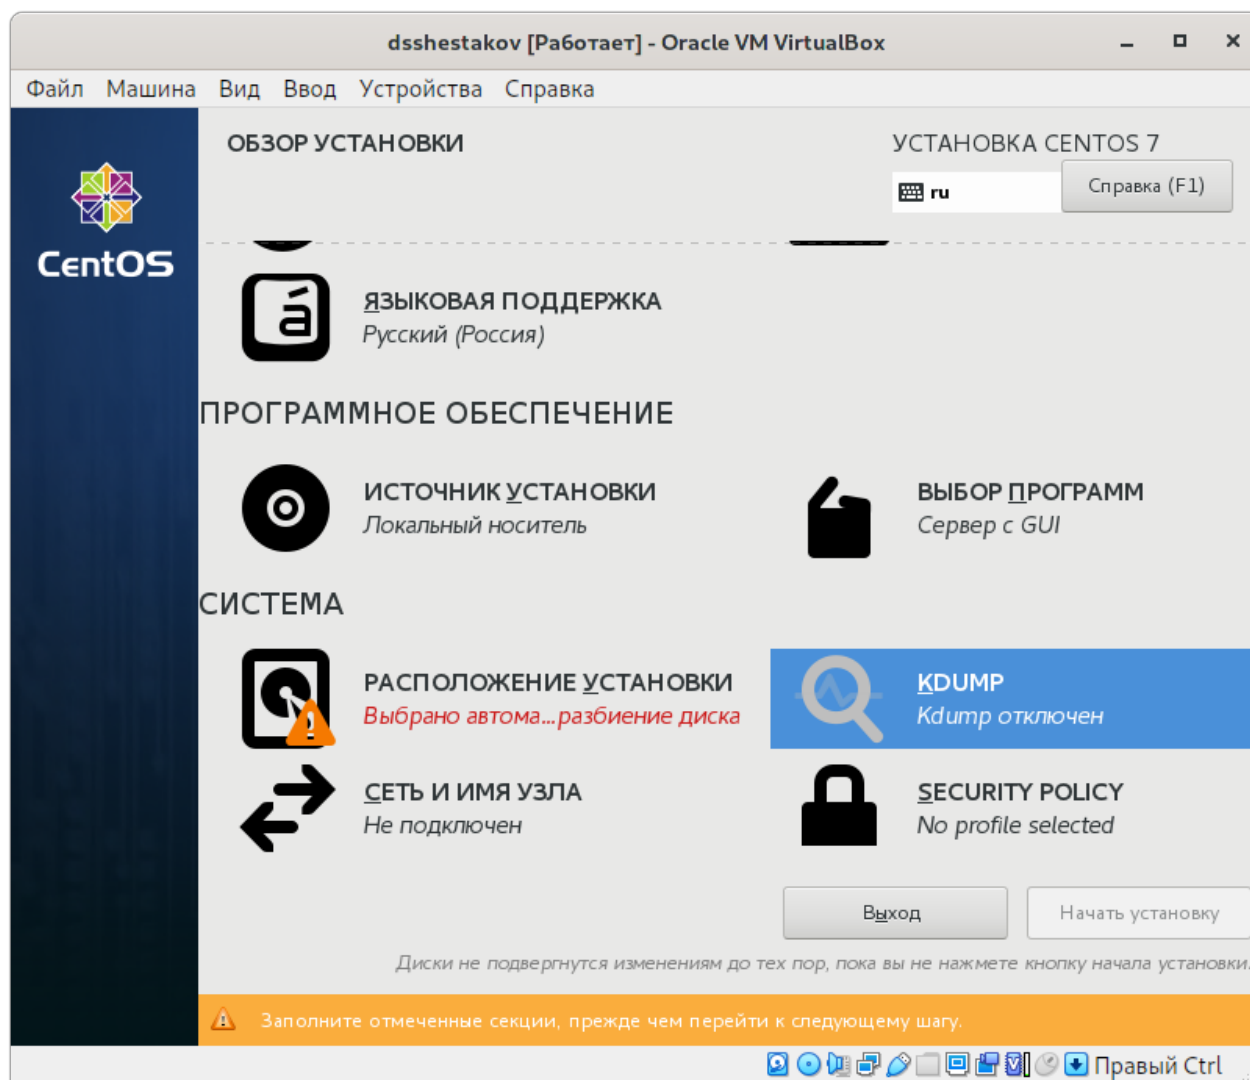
dsshestakov [Работает] - Oracle VM VirtualBox

Файл Машина Вид Ввод Устройства Справка

CentOS

ОБЗОР УСТАНОВКИ

УСТАНОВКА CENTOS 7

ru

Справка (F1)

ЯЗЫКОВАЯ ПОДДЕРЖКА
Русский (Россия)

ПРОГРАММНОЕ ОБЕСПЕЧЕНИЕ

ИСТОЧНИК УСТАНОВКИ
Локальный носитель

ВЫБОР ПРОГРАММ
Сервер с GUI

СИСТЕМА

РАСПОЛОЖЕНИЕ УСТАНОВКИ
Выбрано автома...разбиение диска

KDUMP
Kdump отключен

СЕТЬ И ИМЯ УЗЛА
Не подключен

SECURITY POLICY
No profile selected

Выход

Начать установку

Диски не подвергнутся изменениям до тех пор, пока вы не нажмете кнопку начала установки.

Заполните отмеченные секции, прежде чем перейти к следующему шагу.

Правый Ctrl